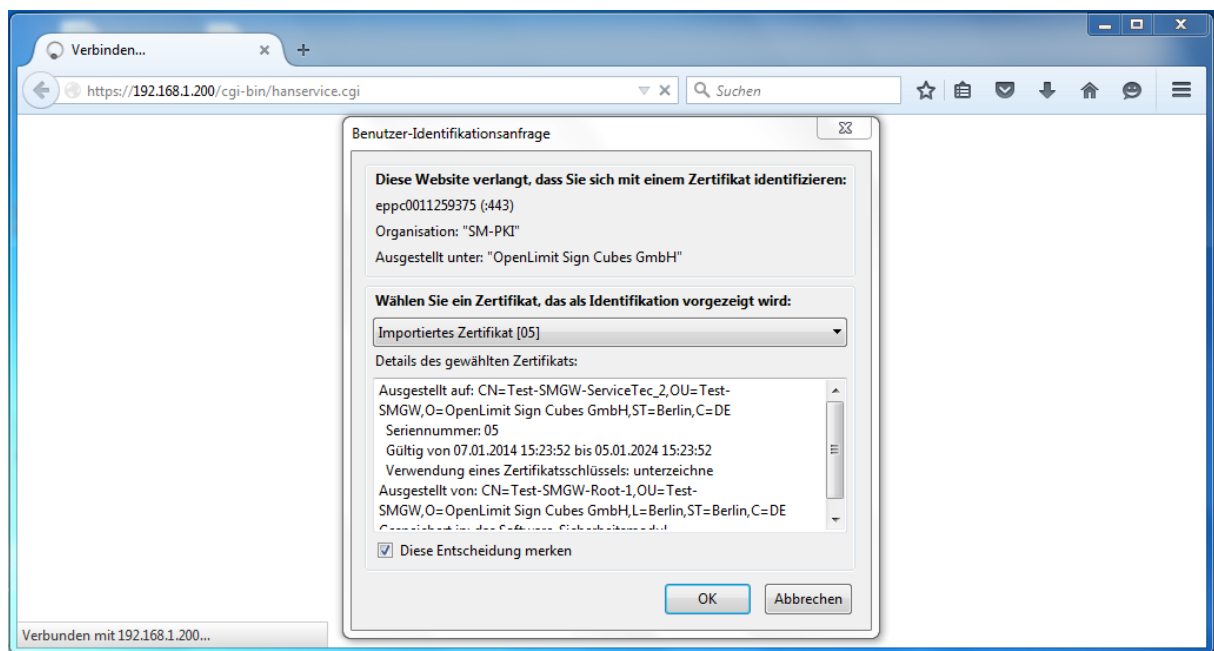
Verbinden...

https://192.168.1.200/cgi-bin/hanservice.cgi

Suchen

Benutzer-Identifikationsanfrage

Diese Website verlangt, dass Sie sich mit einem Zertifikat identifizieren:

eppc0011259375 (:443)

Organisation: "SM-PKI"

Ausgestellt unter: "OpenLimit Sign Cubes GmbH"

Wählen Sie ein Zertifikat, das als Identifikation vorgezeigt wird:

Importiertes Zertifikat [05]

Details des gewählten Zertifikats:

Ausgestellt auf: CN=Test-SMGW-ServiceTec_2,OU=Test-SMGW,O=OpenLimit Sign Cubes GmbH,ST=Berlin,C=DE
Seriennummer: 05
Gültig von 07.01.2014 15:23:52 bis 05.01.2024 15:23:52
Verwendung eines Zertifikatsschlüssels: unterzeichne
Ausgestellt von: CN=Test-SMGW-Root-1,OU=Test-SMGW,O=OpenLimit Sign Cubes GmbH,L=Berlin,ST=Berlin,C=DE
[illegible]

Diese Entscheidung merken

OK

Abbrechen

Verbunden mit 192.168.1.200...